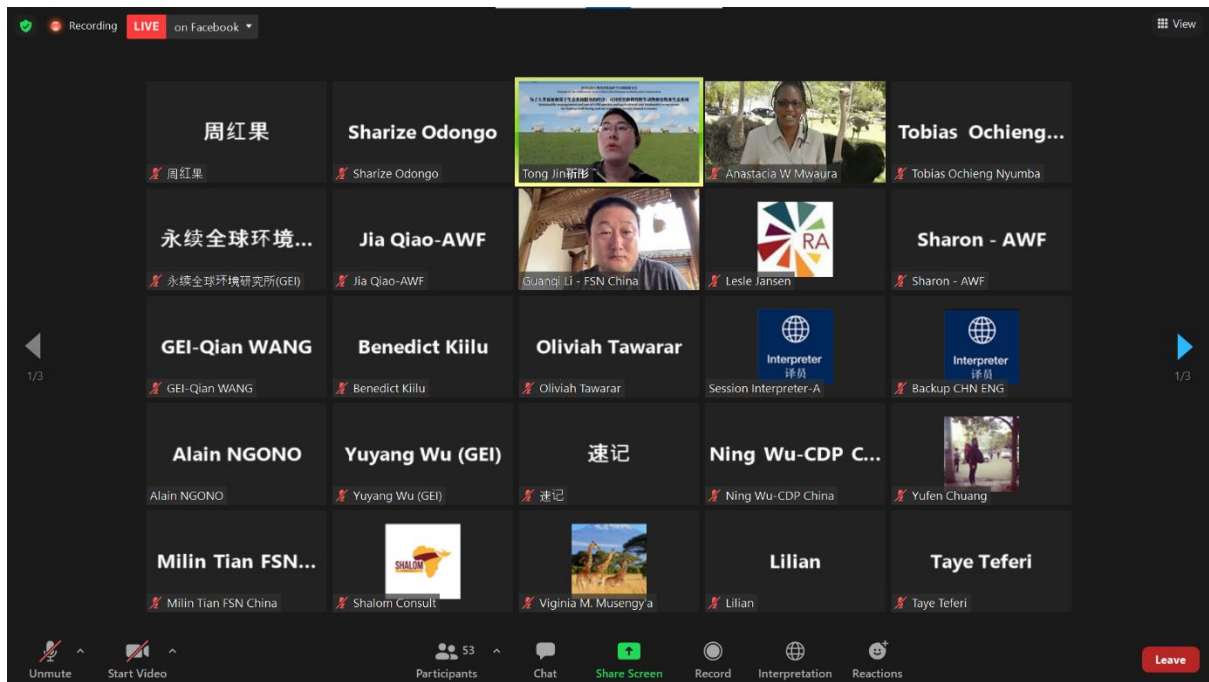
Recording LIVE on Facebook

View

周红果
周红果

Sharize Odongo
Sharize Odongo

Tong Jin靳彤

Anastacia W Mwaura

Tobias Ochieng...
Tobias Ochieng Nyumba

永续全球环境...
永续全球环境研究所(GEI)

Jia Qiao-AWF
Jia Qiao-AWF

Guangi Li - FSN China

RA
Lesle Jansen

Sharon - AWF
Sharon - AWF

GEI-Qian WANG
GEI-Qian WANG

Benedict Kiilu
Benedict Kiilu

Oliviah Tawarar
Oliviah Tawarar

Interpreter
译员
Session Interpreter-A

Interpreter
译员
Backup CHN ENG

Alain NGONO
Alain NGONO

Yuyang Wu (GEI)
Yuyang Wu (GEI)

速记
速记

Ning Wu-CDP C...
Ning Wu-CDP China

Yufen Chuang

Milin Tian FSN...
Milin Tian FSN China

SHALOM
Shalom Consult

Viginia M. Musengy'a

Lilian
Lilian

Taye Teferi
Taye Teferi

1/3

1/3

Unmute Start Video 53 Participants Chat Share Screen Record Interpretation Reactions Leave